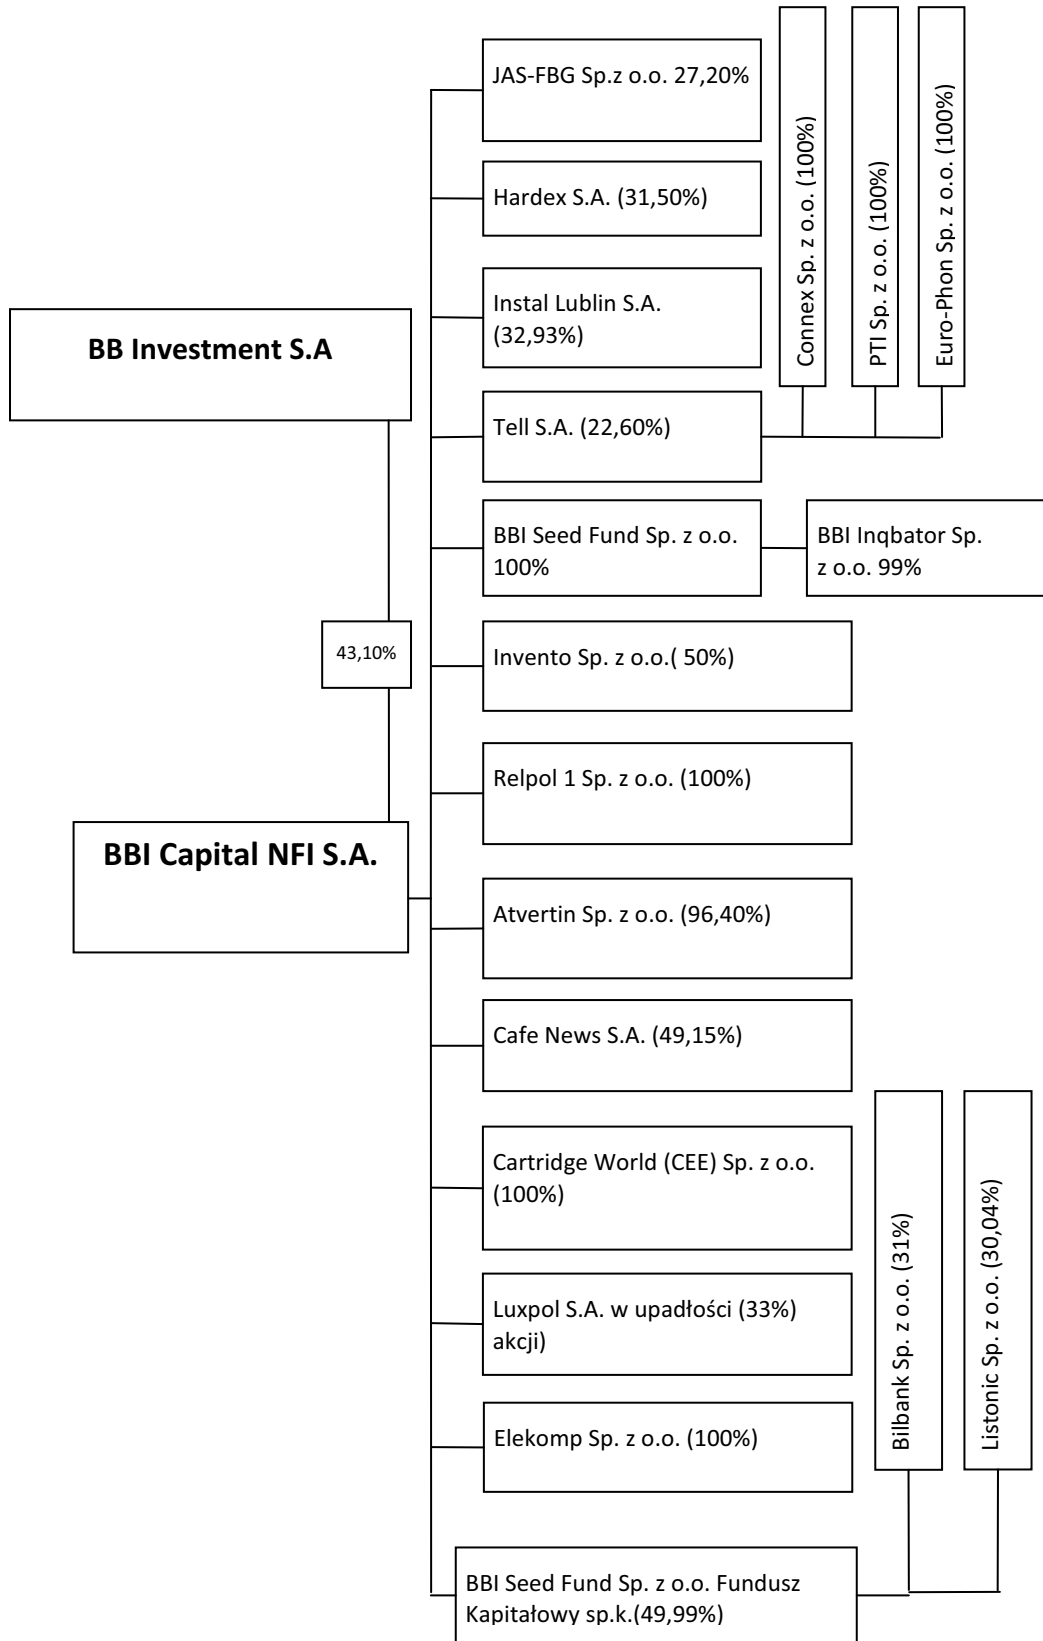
BB Investment S.A

43,10%

BBI Capital NFI S.A.

JAS-FBG Sp.z o.o. 27,20%

Hardex S.A. (31,50%)

Instal Lublin S.A. (32,93%)

Tell S.A. (22,60%)

Connex Sp. z o.o. (100%)

PTI Sp. z o.o. (100%)

Euro-Phon Sp. z o.o. (100%)

BBI Seed Fund Sp. z o.o. 100%

BBI Inqbator Sp. z o.o. 99%

Invento Sp. z o.o.( 50%)

Relpol 1 Sp. z o.o. (100%)

Atvertin Sp. z o.o. (96,40%)

Cafe News S.A. (49,15%)

Cartridge World (CEE) Sp. z o.o. (100%)

Luxpol S.A. w upadłości (33%) akcji)

Elekomp Sp. z o.o. (100%)

Bilbank Sp. z o.o. (31%)

Listonic Sp. z o.o. (30,04%)

BBI Seed Fund Sp. z o.o. Fundusz Kapitałowy sp.k.(49,99%)